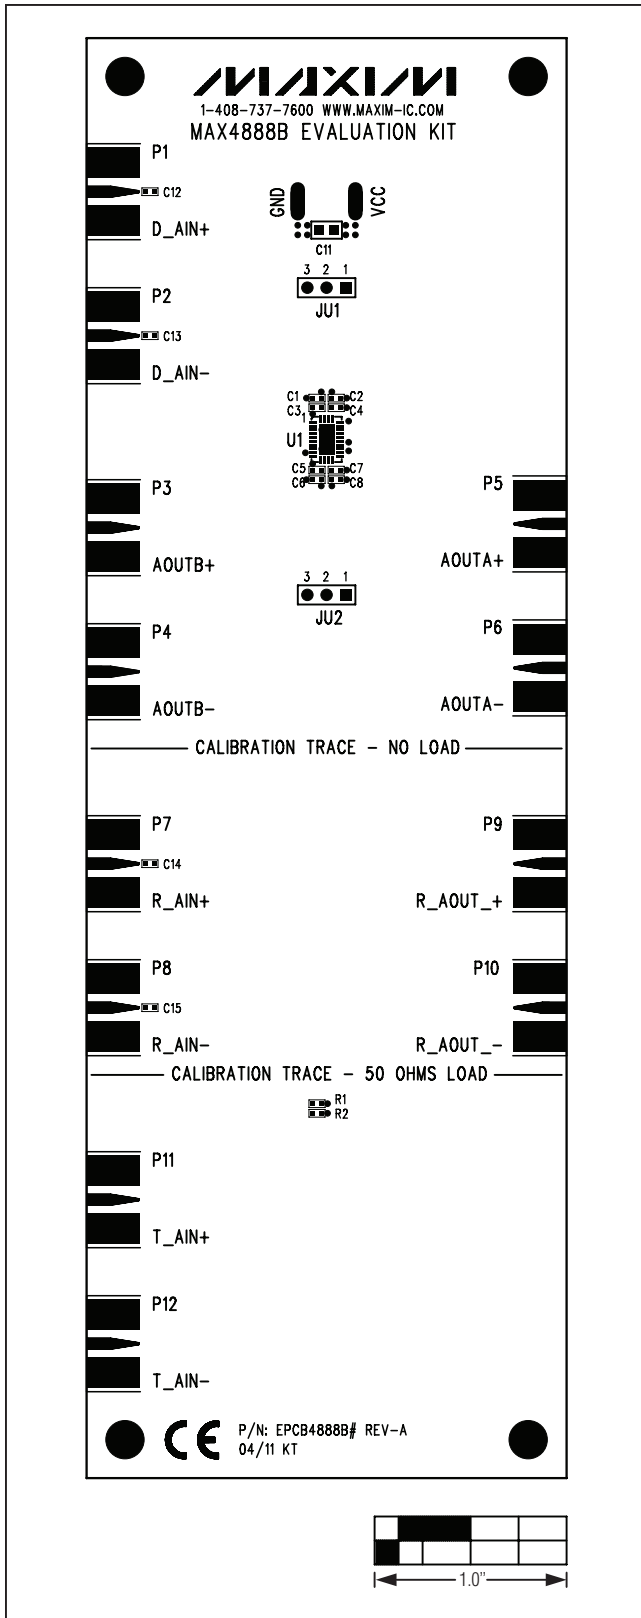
MAXIM
1-408-737-7600 WWW.MAXIM-IC.COM
MAX4888B EVALUATION KIT

P1
C12
D_AIN+

GND
VCC
C11

3 2 1
JU1

P2
C13
D_AIN-

C1 C2
C3 C4
1
U1
C5 C7
C6 C8

P3
AOUTB+

P5
AOUTA+

3 2 1
JU2

P4
AOUTB-

P6
AOUTA-

CALIBRATION TRACE - NO LOAD

P7
C14
R_AIN+

P9
R_AOUT_+

P8
C15
R_AIN-

P10
R_AOUT_-

CALIBRATION TRACE - 50 OHMS LOAD

R1
R2

P11
T_AIN+

P12
T_AIN-

CE
P/N: EPCB4888B# REV-A
04/11 KT

1.0"